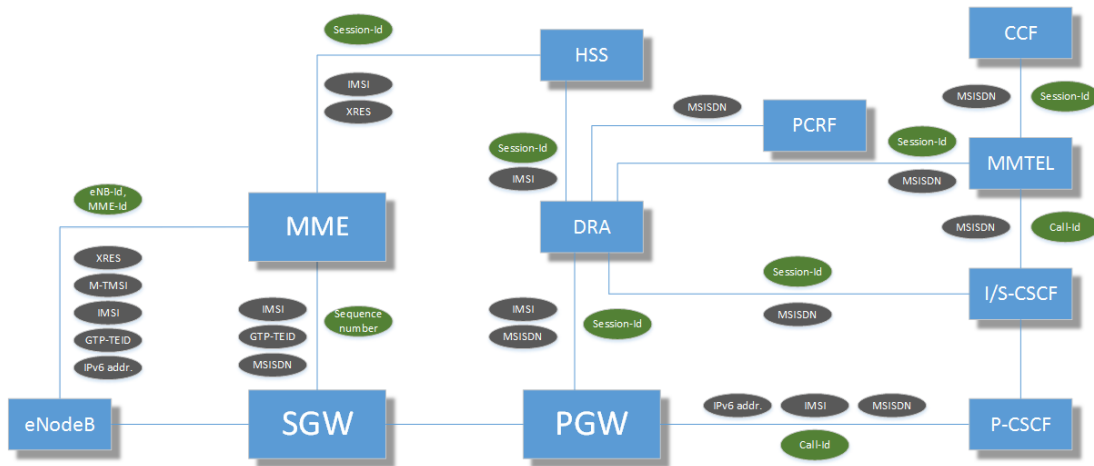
Session-Id

HSS

CCF

IMSI

XRES

MSISDN

Session-Id

MSISDN

PCRF

Session-Id

Session-Id

MMTEL

IMSI

MSISDN

eNB-Id, MME-Id

MME

DRA

MSISDN

Call-Id

XRES

Session-Id

M-TMSI

I/S-CSCF

IMSI

IMSI

IMSI

Sequence number

Session-Id

MSISDN

GTP-TEID

GTP-TEID

MSISDN

IPv6 addr.

MSISDN

eNodeB

SGW

PGW

IPv6 addr.

IMSI

MSISDN

P-CSCF

Call-Id